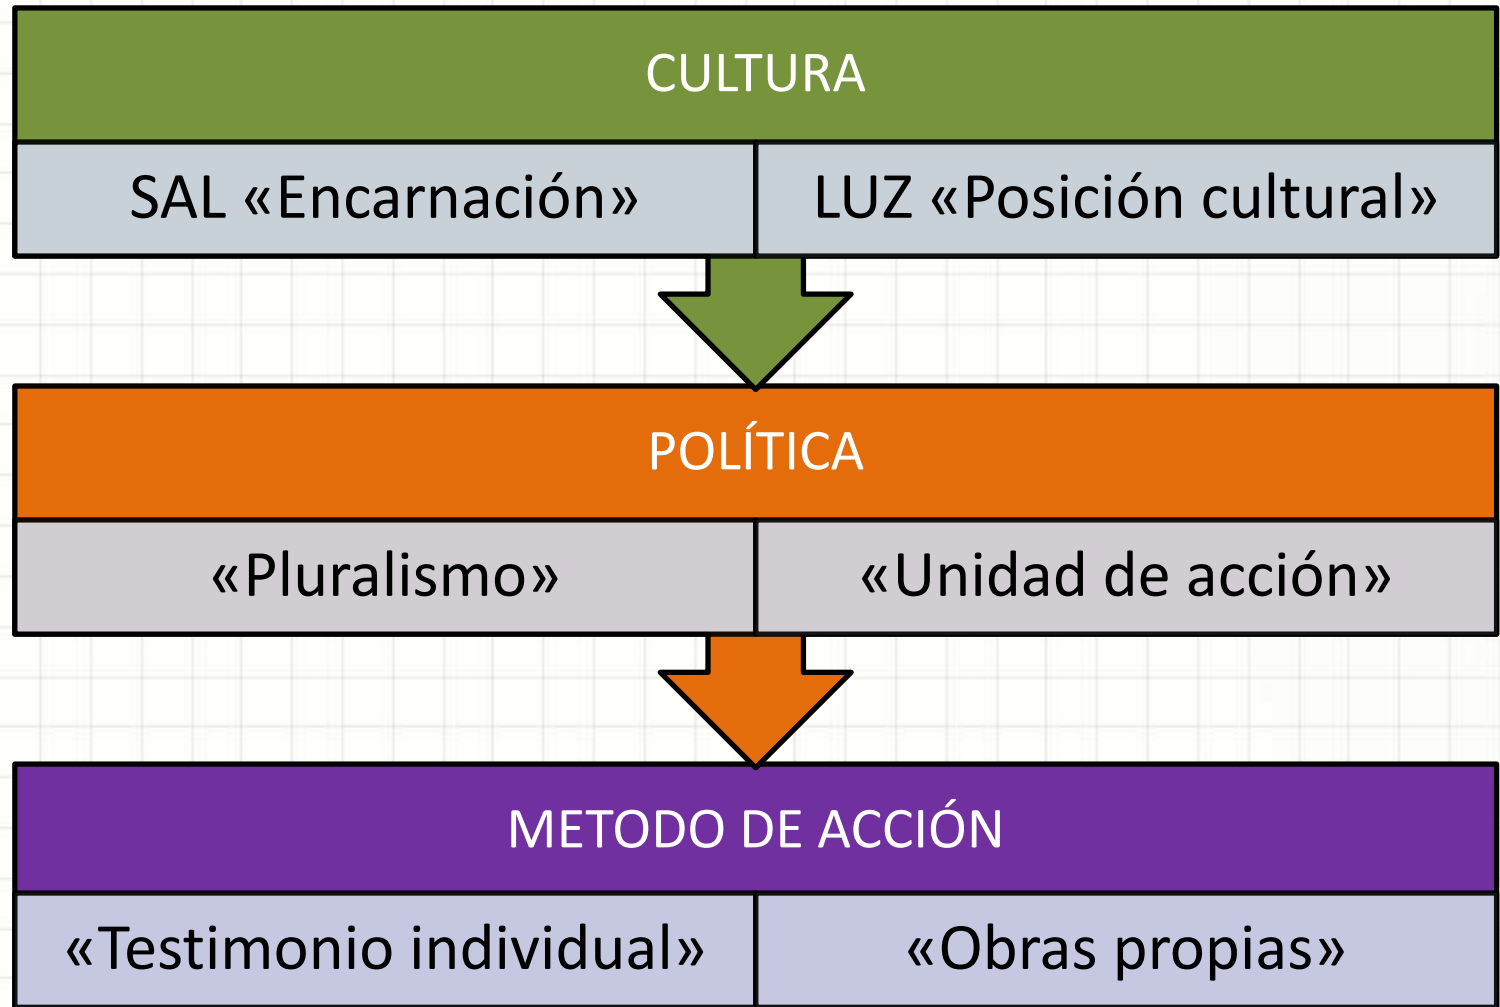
CULTURA

| SAL «Encarnación» | LUZ «Posición cultural» |
|---|---|

POLÍTICA

| «Pluralismo» | «Unidad de acción» |
|---|---|

METODO DE ACCIÓN

| «Testimonio individual» | «Obras propias» |
|---|---|